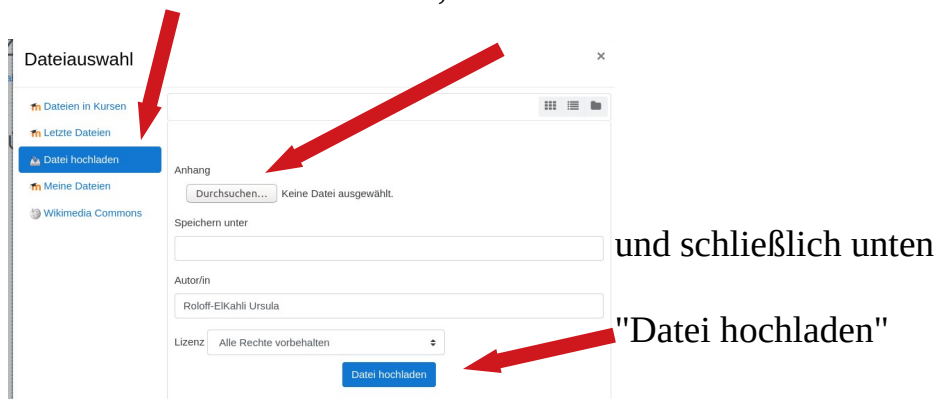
Dateiauswahl
×
Dateien in Kursen
Letzte Dateien
Datei hochladen
Meine Dateien
Wikimedia Commons

Anhang
Durchsuchen... Keine Datei ausgewählt.
Speichern unter

Autor/in
Roloff-ElKahli Ursula
Lizenz Alle Rechte vorbehalten
Datei hochladen

und schließlich unten

"Datei hochladen"